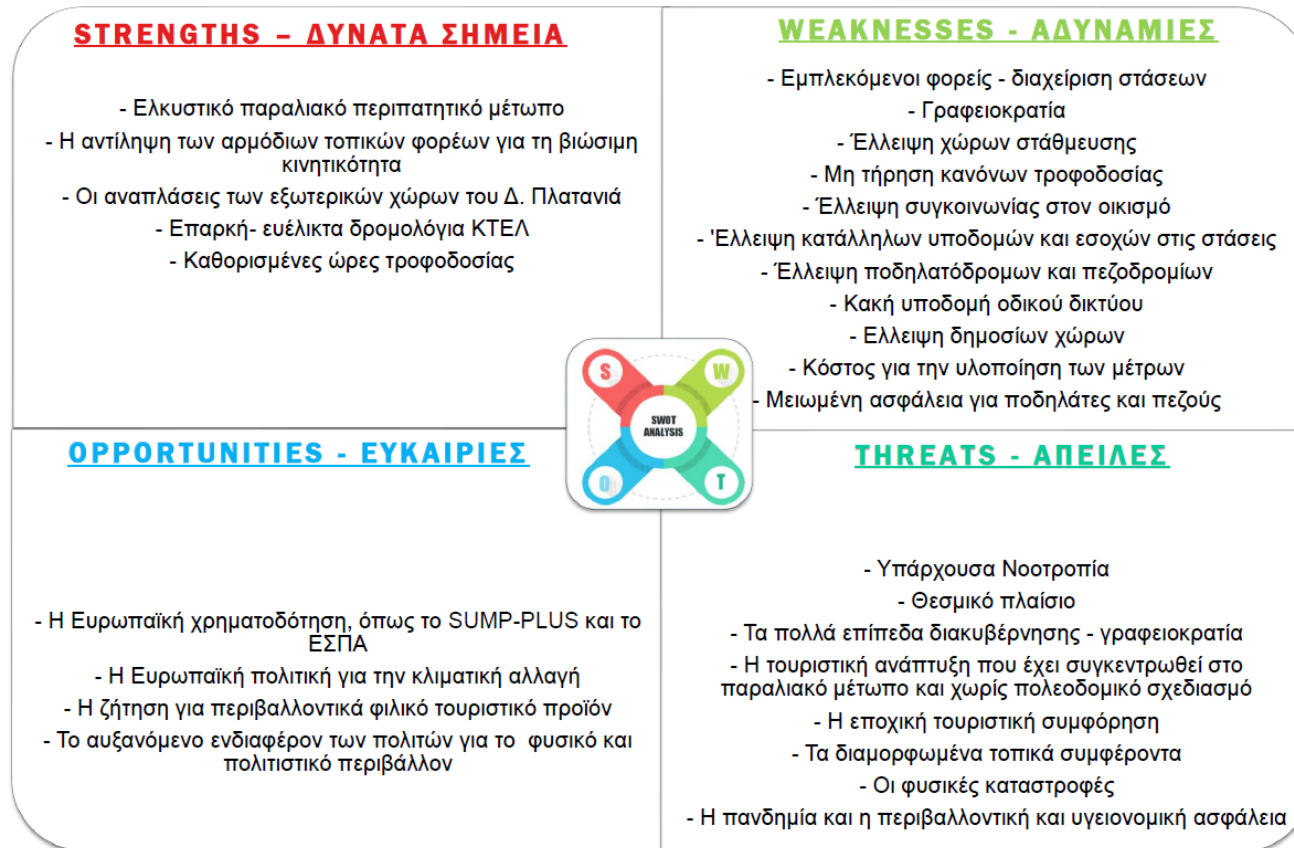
STRENGTHS – ΔΥΝΑΤΑ ΣΗΜΕΙΑ

- Ελκυστικό παραλιακό περιπατητικό μέτωπο
- Η αντίληψη των αρμόδιων τοπικών φορέων για τη βιώσιμη κινητικότητα
- Οι αναπλάσεις των εξωτερικών χώρων του Δ. Πλατανιά
- Επαρκή- ευέλικτα δρομολόγια ΚΤΕΛ
- Καθορισμένες ώρες τροφοδοσίας

WEAKNESSES - ΑΔΥΝΑΜΙΕΣ

- Εμπλεκόμενοι φορείς - διαχείριση στάσεων
- Γραφειοκρατία
- Έλλειψη χώρων στάθμευσης
- Μη τήρηση κανόνων τροφοδοσίας
- Έλλειψη συγκοινωνίας στον οικισμό
- 'Ελλειψη κατάλληλων υποδομών και εσοχών στις στάσεις
- Έλλειψη ποδηλατόδρομων και πεζοδρομίων
- Κακή υποδομή οδικού δικτύου
- Ελλειψη δημοσίων χώρων
- Κόστος για την υλοποίηση των μέτρων
- Μειωμένη ασφάλεια για ποδηλάτες και πεζούς

S W SWOT ANALYSIS O T

OPPORTUNITIES - ΕΥΚΑΙΡΙΕΣ

- Η Ευρωπαϊκή χρηματοδότηση, όπως το SUMP-PLUS και το ΕΣΠΑ
- Η Ευρωπαϊκή πολιτική για την κλιματική αλλαγή
- Η ζήτηση για περιβαλλοντικά φιλικό τουριστικό προϊόν
- Το αυξανόμενο ενδιαφέρον των πολιτών για το φυσικό και πολιτιστικό περιβάλλον

THREATS - ΑΠΕΙΛΕΣ

- Υπάρχουσα Νοοτροπία
- Θεσμικό πλαίσιο
- Τα πολλά επίπεδα διακυβέρνησης - γραφειοκρατία
- Η τουριστική ανάπτυξη που έχει συγκεντρωθεί στο παραλιακό μέτωπο και χωρίς πολεοδομικό σχεδιασμό
- Η εποχική τουριστική συμφόρηση
- Τα διαμορφωμένα τοπικά συμφέροντα
- Οι φυσικές καταστροφές
- Η πανδημία και η περιβαλλοντική και υγειονομική ασφάλεια